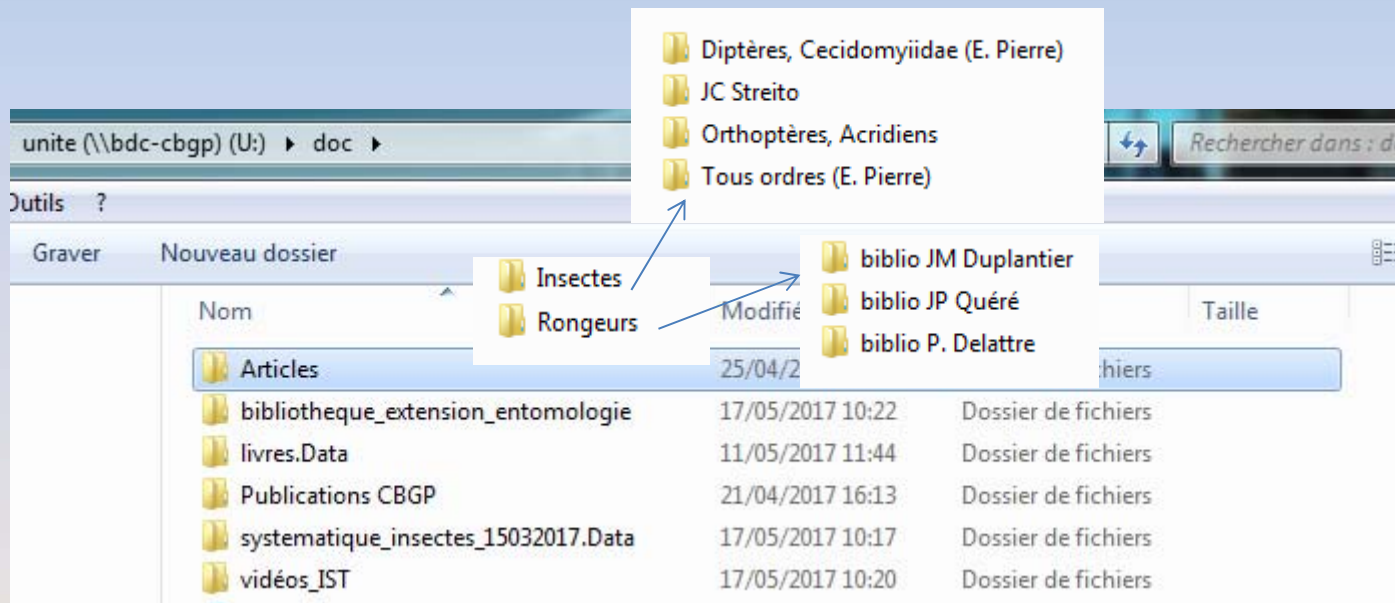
Diptères, Cecidomyiidae (E. Pierre)
JC Streito
Orthoptères, Acridiens
Tous ordres (E. Pierre)

unite (\\bdc-cbgp) (U:) ▸ doc ▸

Rechercher dans : d

Outils ?

Graver Nouveau dossier

Insectes
Rongeurs

biblio JM Duplantier
biblio JP Quéré
biblio P. Delattre

| Nom | Modifié | | Taille |
|---|---|---|---|
| Articles | 25/04/2 | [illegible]chiers | |
| bibliotheque_extension_entomologie | 17/05/2017 10:22 | Dossier de fichiers | |
| livres.Data | 11/05/2017 11:44 | Dossier de fichiers | |
| Publications CBGP | 21/04/2017 16:13 | Dossier de fichiers | |
| systematique_insectes_15032017.Data | 17/05/2017 10:17 | Dossier de fichiers | |
| vidéos_IST | 17/05/2017 10:20 | Dossier de fichiers | |